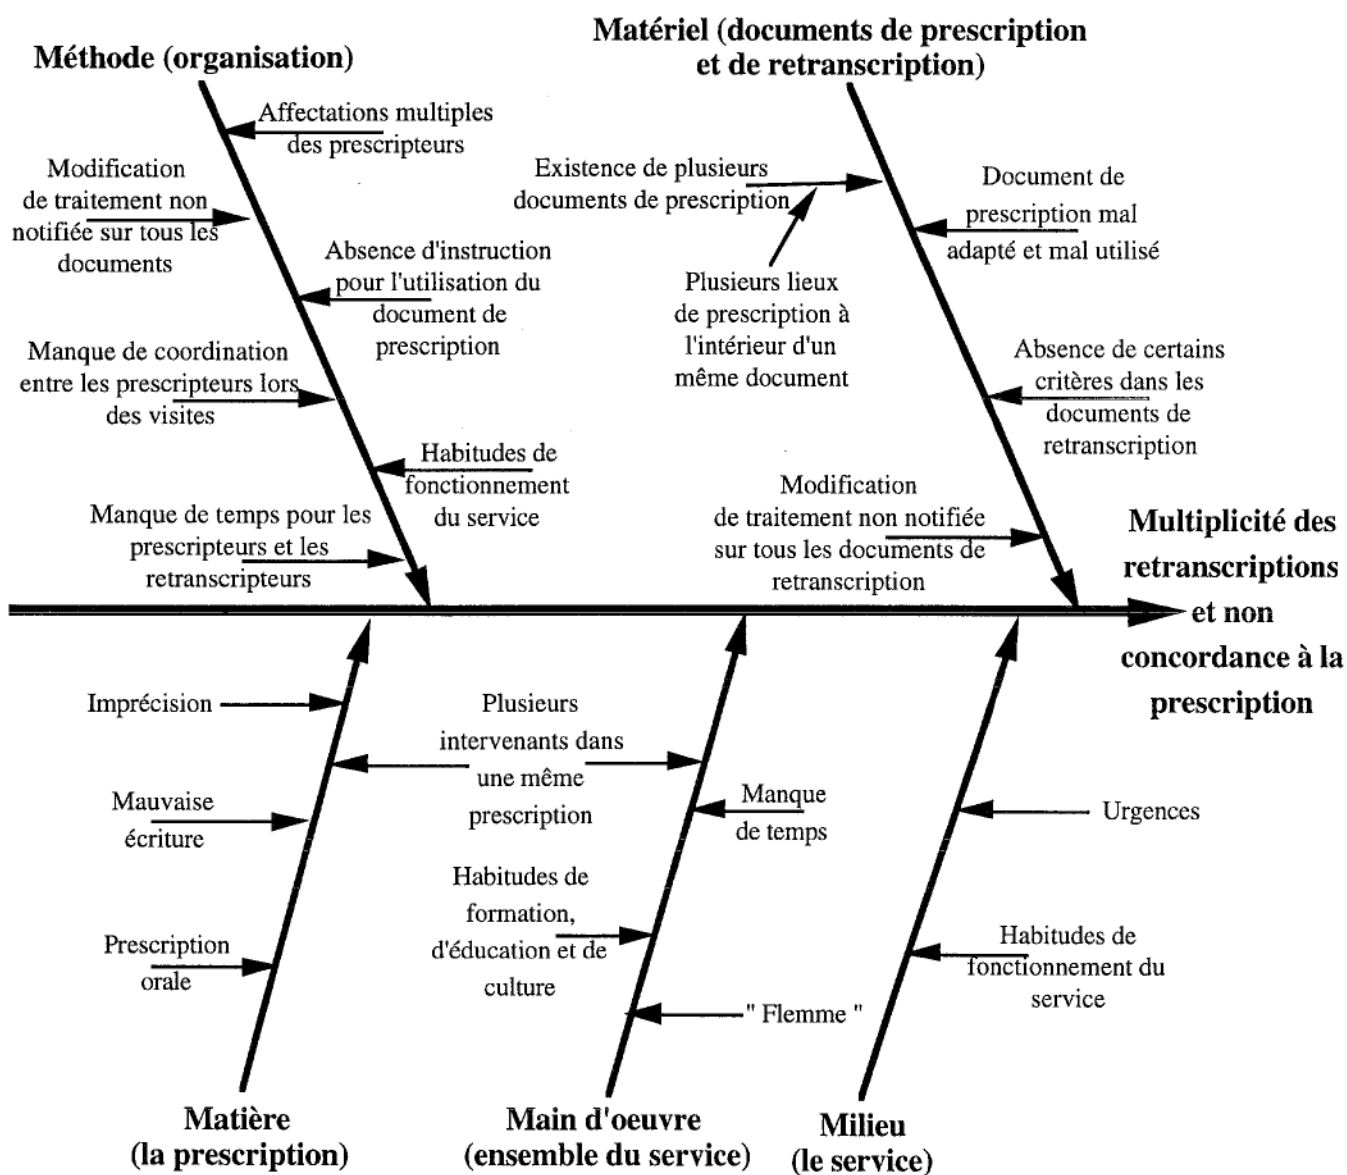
Méthode (organisation)

Affectations multiples des prescripteurs

Modification de traitement non notifiée sur tous les documents

Absence d'instruction pour l'utilisation du document de prescription

Manque de coordination entre les prescripteurs lors des visites

Habitudes de fonctionnement du service

Manque de temps pour les prescripteurs et les retranscripteurs

Matériel (documents de prescription et de retranscription)

Existence de plusieurs documents de prescription

Plusieurs lieux de prescription à l'intérieur d'un même document

Document de prescription mal adapté et mal utilisé

Absence de certains critères dans les documents de retranscription

Modification de traitement non notifiée sur tous les documents de retranscription

Multiplicité des retranscriptions et non concordance à la prescription

Imprécision

Mauvaise écriture

Prescription orale

Plusieurs intervenants dans une même prescription

Manque de temps

Habitudes de formation, d'éducation et de culture

" Flemme "

Urgences

Habitudes de fonctionnement du service

Matière (la prescription)

Main d'oeuvre (ensemble du service)

Milieu (le service)